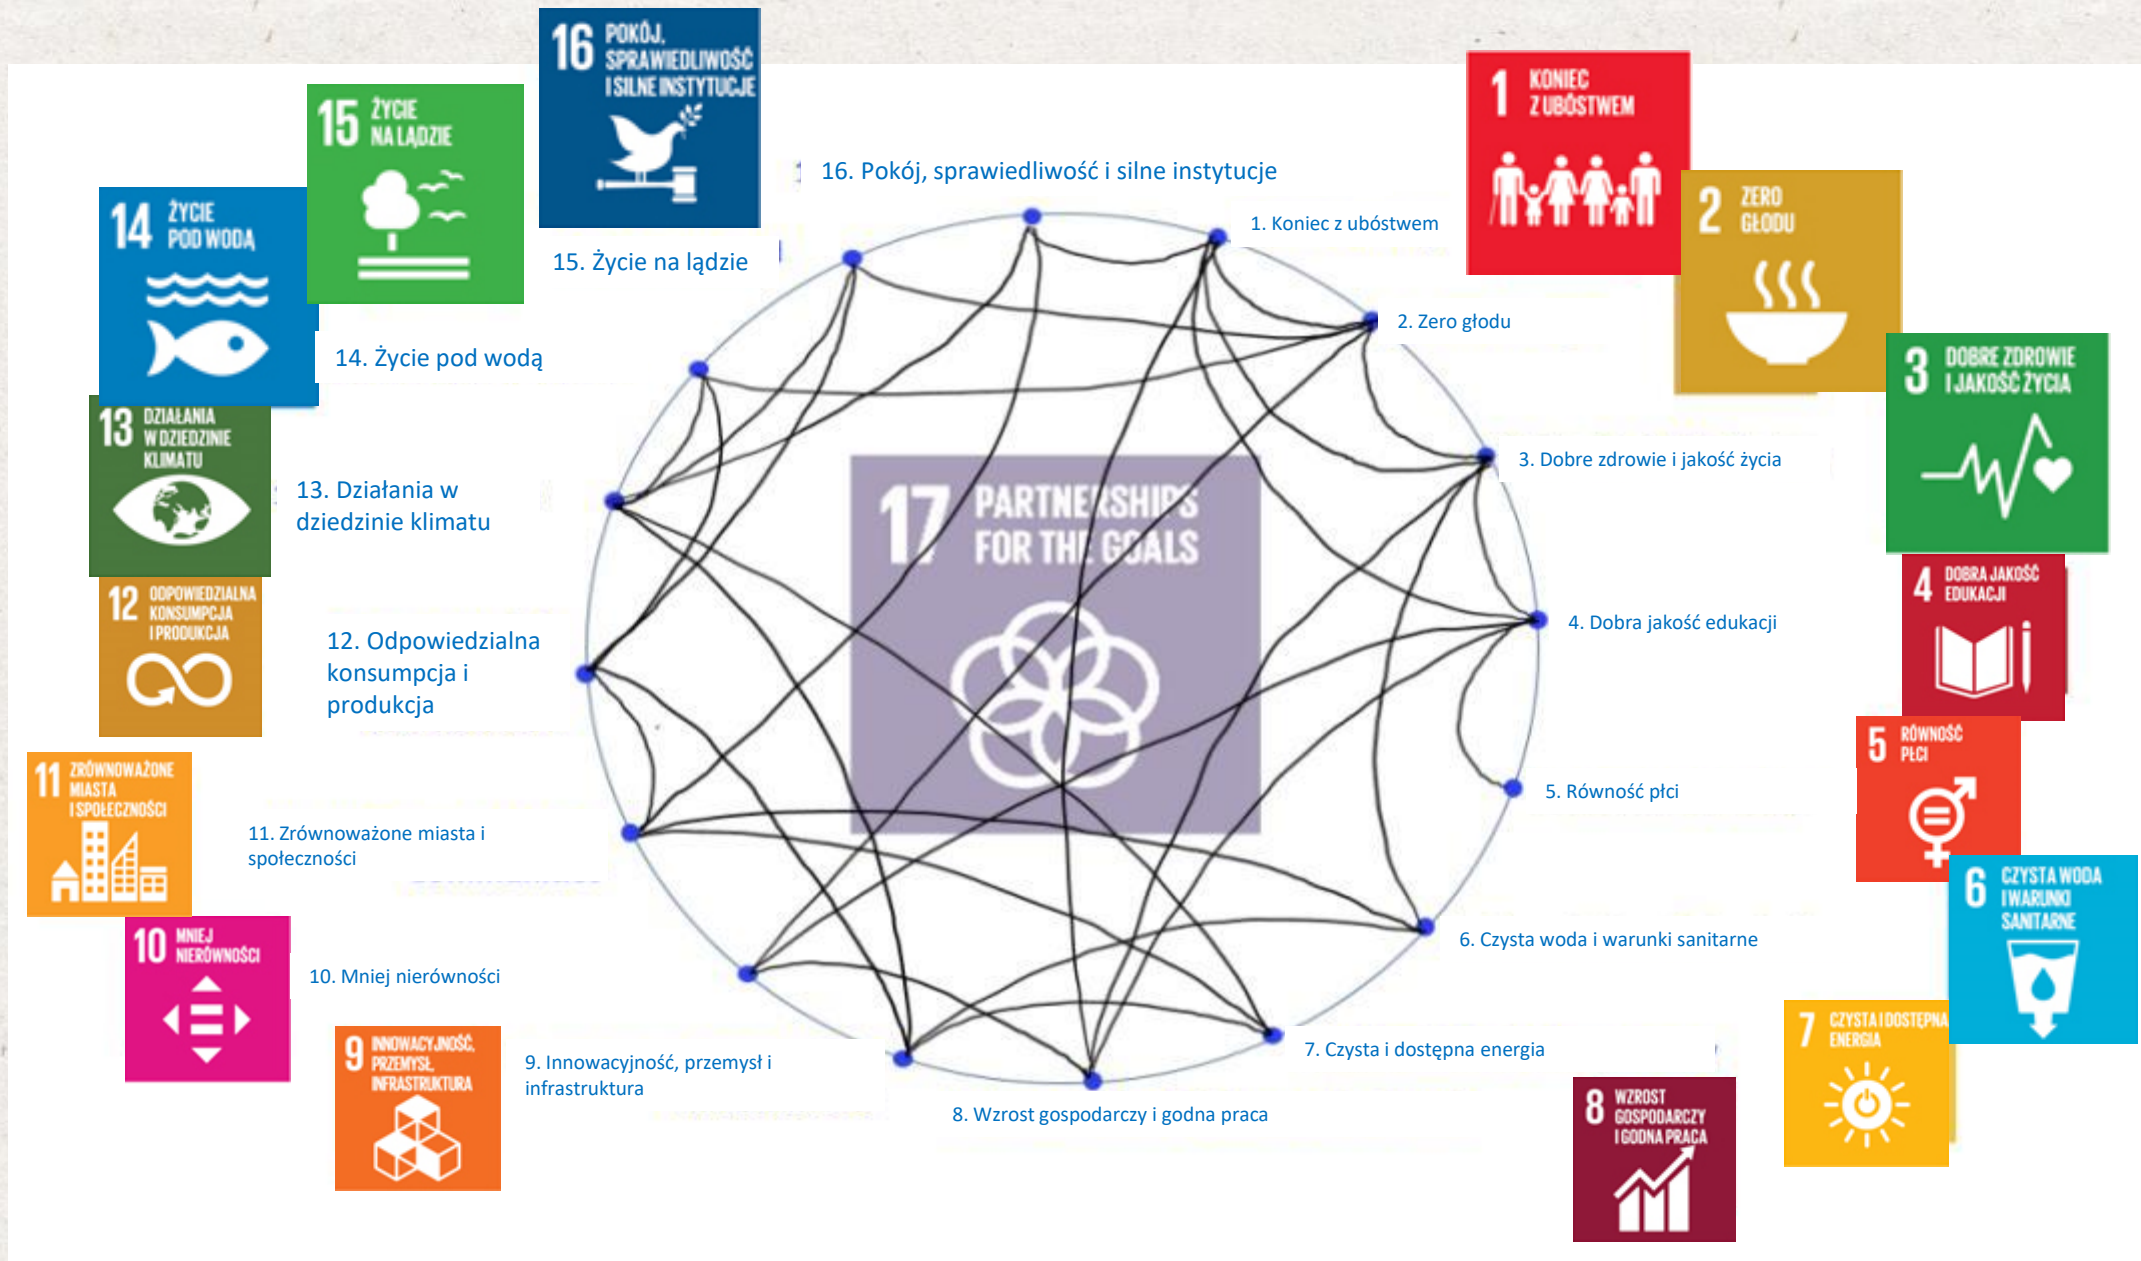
16 POKÓJ, SPRAWIEDLIWOŚĆ I SILNE INSTYTUCJE

16. Pokój, sprawiedliwość i silne instytucje

15 ŻYCIE NA LĄDZIE

15. Życie na lądzie

14 ŻYCIE POD WODĄ

14. Życie pod wodą

13 DZIAŁANIA W DZIEDZINIE KLIMATU

13. Działania w dziedzinie klimatu

12 ODPOWIEDZIALNA KONSUMPCJA I PRODUKCJA

12. Odpowiedzialna konsumpcja i produkcja

11 ZRÓWNOWAŻONE MIASTA I SPOŁECZNOŚCI

11. Zrównoważone miasta i społeczności

10 MNIEJ NIERÓWNOŚCI

10. Mniej nierówności

9 INNOWACYJNOŚĆ, PRZEMYSŁ, INFRASTRUKTURA

9. Innowacyjność, przemysł i infrastruktura

8. Wzrost gospodarczy i godna praca

8 WZROST GOSPODARCZY I GODNA PRACA

7. Czysta i dostępna energia

7 CZYSTA I DOSTĘPNA ENERGIA

6. Czysta woda i warunki sanitarne

6 CZYSTA WODA I WARUNKI SANITARNE

5. Równość płci

5 RÓWNOŚĆ PŁCI

4. Dobra jakość edukacji

4 DOBRA JAKOŚĆ EDUKACJI

3. Dobre zdrowie i jakość życia

3 DOBRE ZDROWIE I JAKOŚĆ ŻYCIA

2. Zero głodu

2 ZERO GŁODU

1. Koniec z ubóstwem

1 KONIEC Z UBÓSTWEM

17 PARTNERSHIPS FOR THE GOALS